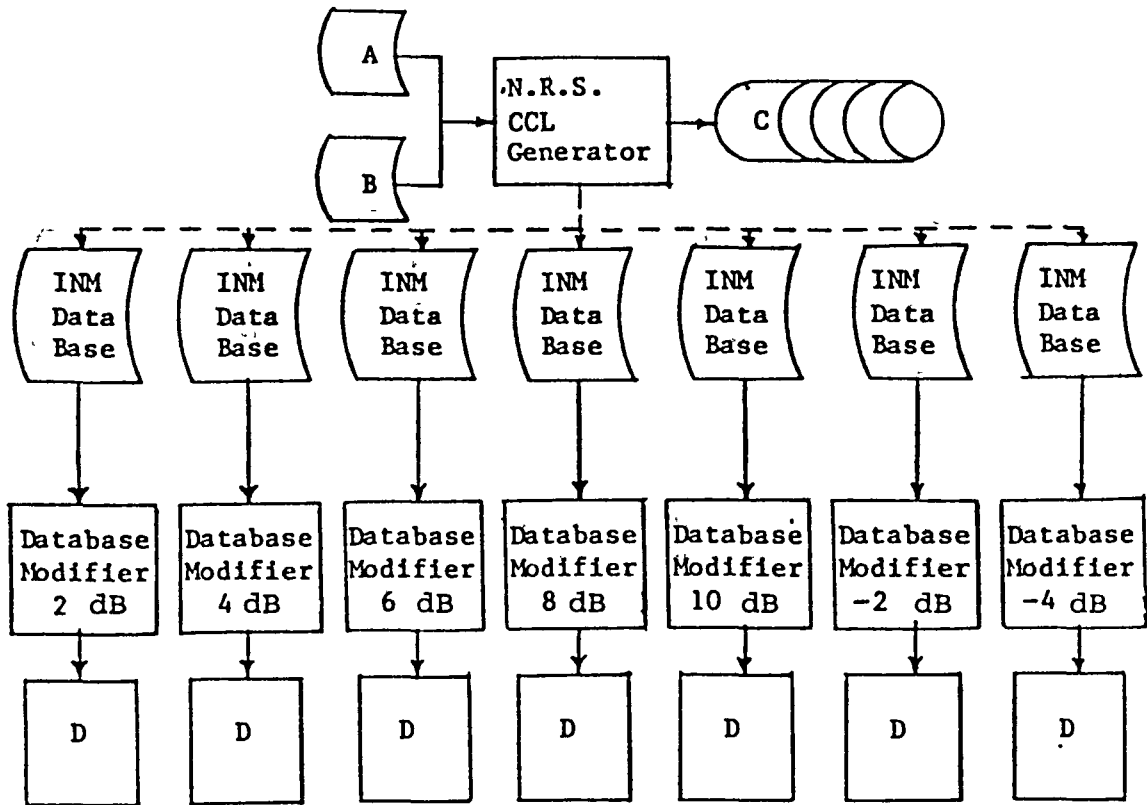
A

B

N.R.S. CCL Generator

C

INM Data Base

INM Data Base

INM Data Base

INM Data Base

INM Data Base

INM Data Base

INM Data Base

Database Modifier 2 dB

Database Modifier 4 dB

Database Modifier 6 dB

Database Modifier 8 dB

Database Modifier 10 dB

Database Modifier -2 dB

Database Modifier -4 dB

D

D

D

D

D

D

D